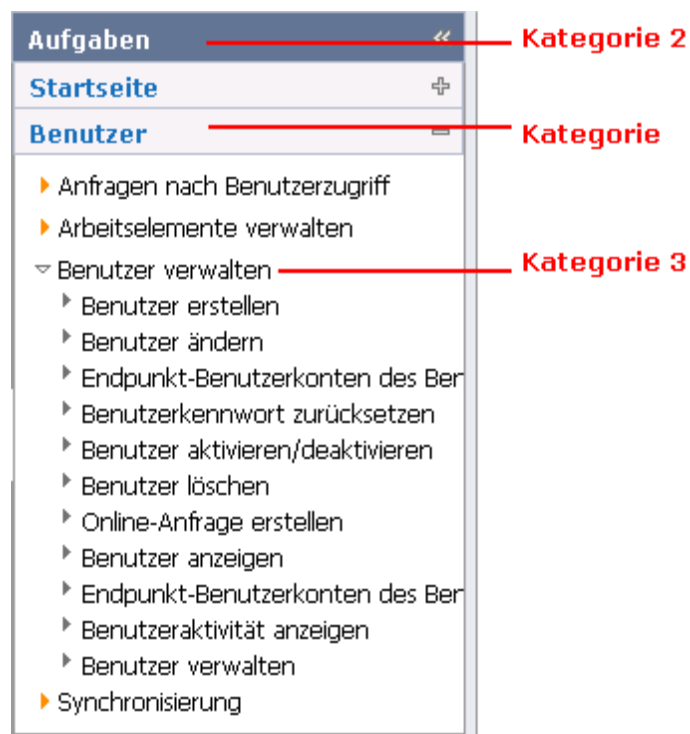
Aufgaben «
Kategorie 2
Startseite
Benutzer
Kategorie
Anfragen nach Benutzerzugriff
Arbeitselemente verwalten
Benutzer verwalten
Kategorie 3
Benutzer erstellen
Benutzer ändern
Endpunkt-Benutzerkonten des Ber
Benutzerkennwort zurücksetzen
Benutzer aktivieren/deaktivieren
Benutzer löschen
Online-Anfrage erstellen
Benutzer anzeigen
Endpunkt-Benutzerkonten des Ber
Benutzeraktivität anzeigen
Benutzer verwalten
Synchronisierung